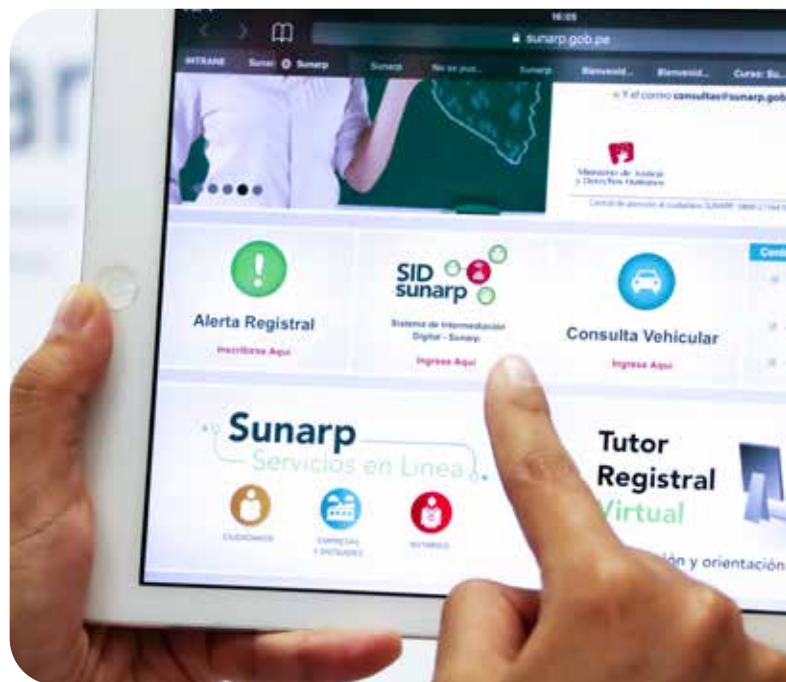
16:05
sunarp.gob.pe
INTRANET Sunar Sunarp Sunarp No se pue... Sunarp Bienvenid... Bienvenid... Curso: Su...

Y el correo consultas@sunarp.gob

Ministerio de Justicia y Derechos Humanos

Central de atención al ciudadano SUNARP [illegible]

Alerta Registral
Inscribirse Aquí

SID sunarp
Sistema de Intermediación Digital - Sunarp
Ingrese Aquí

Consulta Vehicular
Ingrese Aquí

Sunarp
Servicios en Línea
CIUDADANOS
EMPRESAS Y ENTIDADES
NOTARIOS

Tutor Registral Virtual
ón y orientación